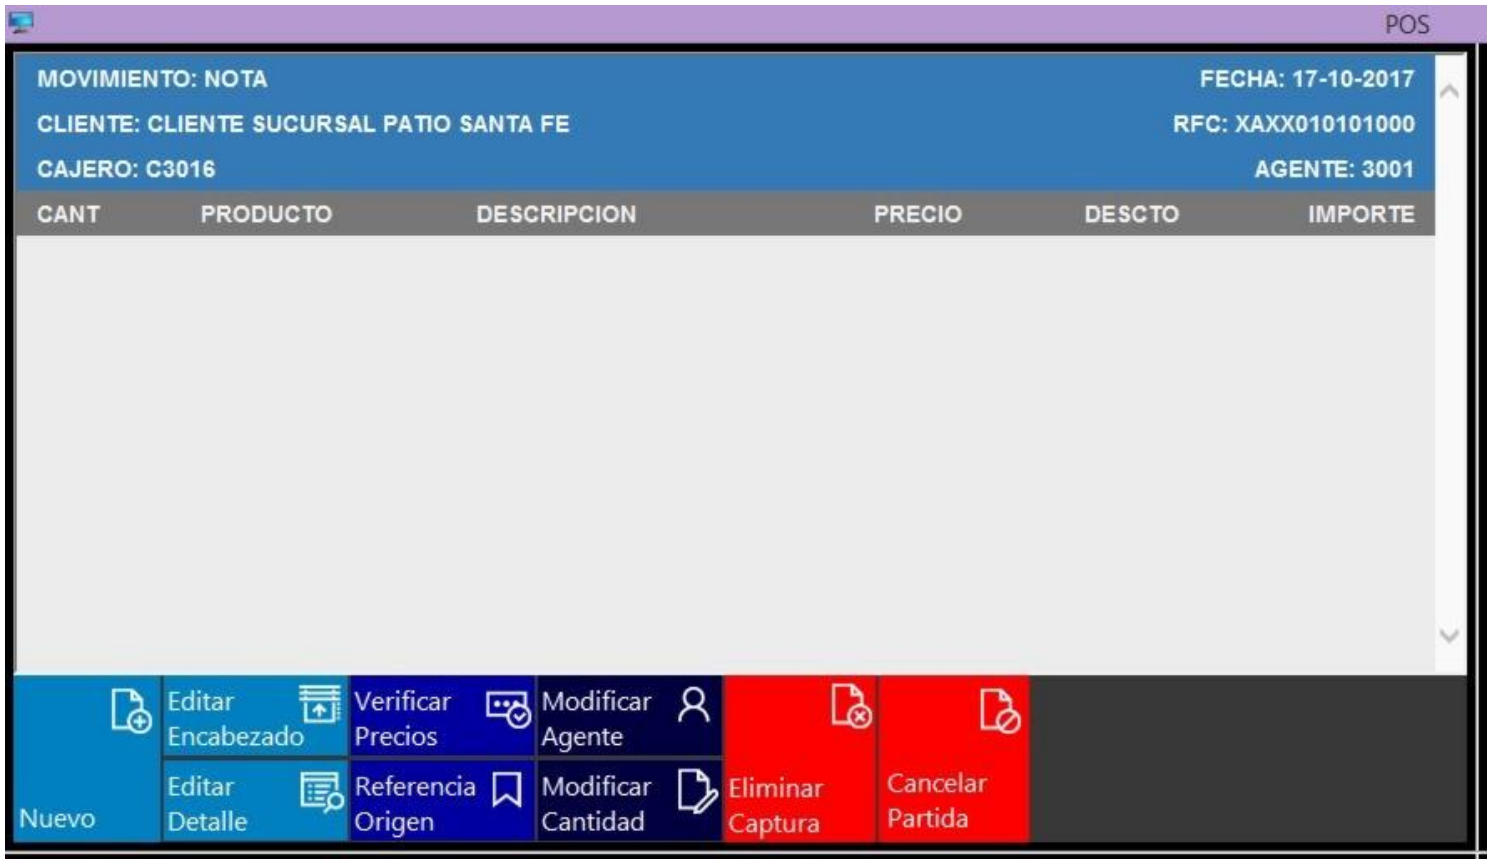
POS

MOVIMIENTO: NOTA
FECHA: 17-10-2017
CLIENTE: CLIENTE SUCURSAL PATIO SANTA FE
RFC: XAXX010101000
CAJERO: C3016
AGENTE: 3001

| CANT | PRODUCTO | DESCRIPCION | PRECIO | DESCTO | IMPORTE |
|---|---|---|---|---|---|

Nuevo
Editar Encabezado
Verificar Precios
Modificar Agente
Eliminar Captura
Cancelar Partida
Editar Detalle
Referencia Origen
Modificar Cantidad